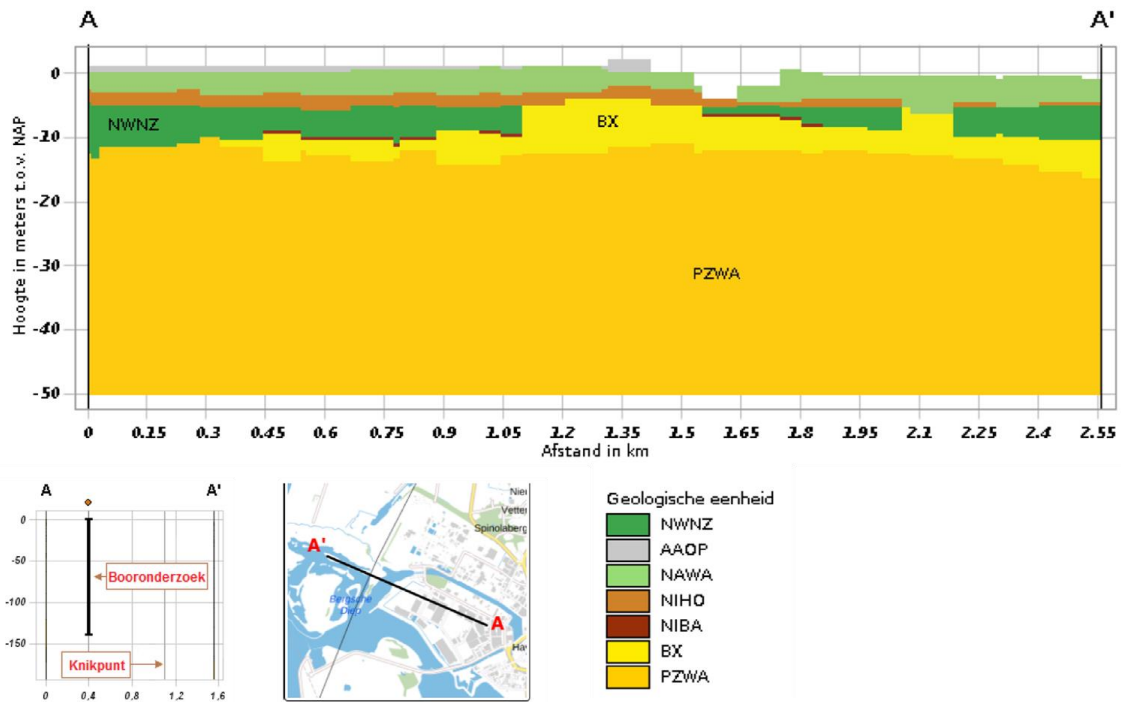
A

A'

0

-10

-20

-30

-40

-50

Hoogte in meters t.o.v. NAP

NWNZ

BX

PZWA

0 0.15 0.3 0.45 0.6 0.75 0.9 1.05 1.2 1.35 1.5 1.65 1.8 1.95 2.1 2.25 2.4 2.55

Afstand in km

A

A'

0

-50

-100

-150

Booronderzoek

Knikpunt

0 0,4 0,8 1,2 1,6

A'

A

Nie

Vette

Spinolaberg

Beatrix Diep

Ha

Geologische eenheid

NWNZ

AAOP

NAWA

NIHO

NIBA

BX

PZWA